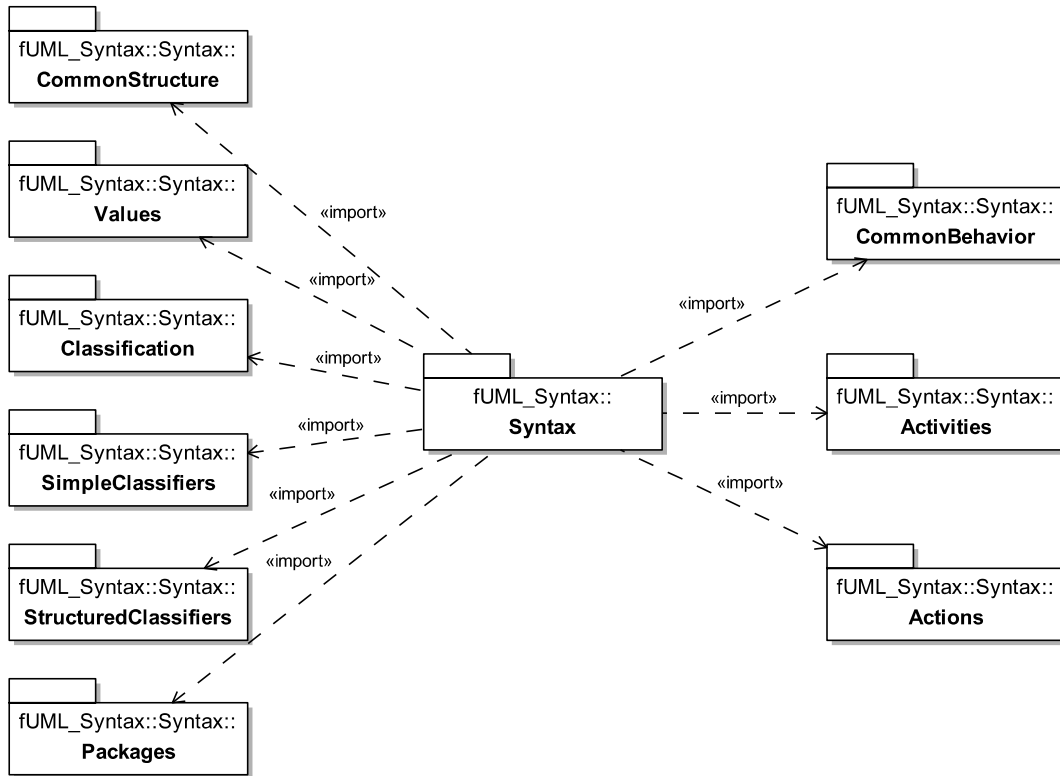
fUML_Syntax::Syntax::
CommonStructure

fUML_Syntax::Syntax::
Values

fUML_Syntax::Syntax::
Classification

fUML_Syntax::Syntax::
SimpleClassifiers

fUML_Syntax::Syntax::
StructuredClassifiers

fUML_Syntax::Syntax::
Packages

«import»

«import»

«import»

«import»

«import»

«import»

fUML_Syntax::
Syntax

«import»

«import»

«import»

fUML_Syntax::Syntax::
CommonBehavior

fUML_Syntax::Syntax::
Activities

fUML_Syntax::Syntax::
Actions